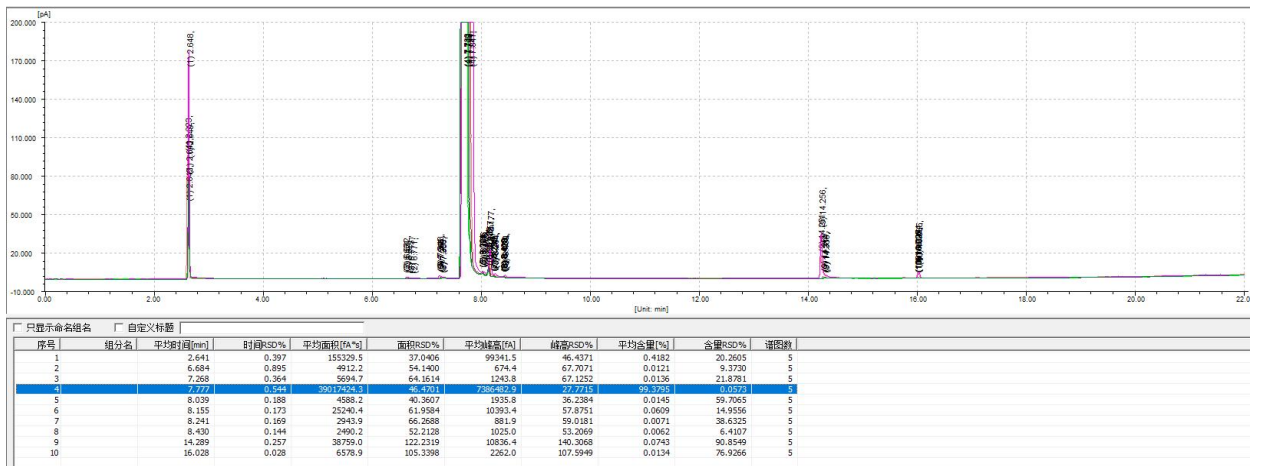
[pA]
200.000
170.000
140.000
110.000
80.000
50.000
20.000
-10.000
0.00 2.00 4.00 6.00 8.00 10.00 12.00 14.00 16.00 18.00 20.00 22.0
[Unit: min]

(1) 2.648,
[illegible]
(4) 7.7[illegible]
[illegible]
(9) 14.256,
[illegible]

只显示命名组名 自定义标题

| 序号 | 组分名 | 平均时间[min] | 时间RSD% | 平均面积[fA*s] | 面积RSD% | 平均峰高[fA] | 峰高RSD% | 平均含量[%] | 含量RSD% | 谱图数 |
|---|---|---|---|---|---|---|---|---|---|---|
| 1 | | 2.641 | 0.397 | 155329.5 | 37.0406 | 99341.5 | 46.4371 | 0.4182 | 20.2605 | 5 |
| 2 | | 6.684 | 0.895 | 4912.2 | 54.1400 | 674.4 | 67.7071 | 0.0121 | 9.3730 | 5 |
| 3 | | 7.268 | 0.364 | 5694.7 | 64.1614 | 1243.8 | 67.1252 | 0.0136 | 21.8781 | 5 |
| 4 | | 7.777 | 0.544 | 39017424.3 | 46.4701 | 7386482.9 | 27.7715 | 99.3795 | 0.0573 | 5 |
| 5 | | 8.039 | 0.188 | 4588.2 | 40.3607 | 1935.8 | 36.2384 | 0.0145 | 59.7065 | 5 |
| 6 | | 8.155 | 0.173 | 25240.4 | 61.9584 | 10393.4 | 57.8751 | 0.0609 | 14.9556 | 5 |
| 7 | | 8.241 | 0.169 | 2943.9 | 66.2688 | 881.9 | 59.0181 | 0.0071 | 38.6325 | 5 |
| 8 | | 8.430 | 0.144 | 2490.2 | 52.2128 | 1025.0 | 53.2069 | 0.0062 | 6.4107 | 5 |
| 9 | | 14.289 | 0.257 | 38759.0 | 122.2319 | 10836.4 | 140.3068 | 0.0743 | 90.8549 | 5 |
| 10 | | 16.028 | 0.028 | 6578.9 | 105.3398 | 2262.0 | 107.5949 | 0.0134 | 76.9266 | 5 |